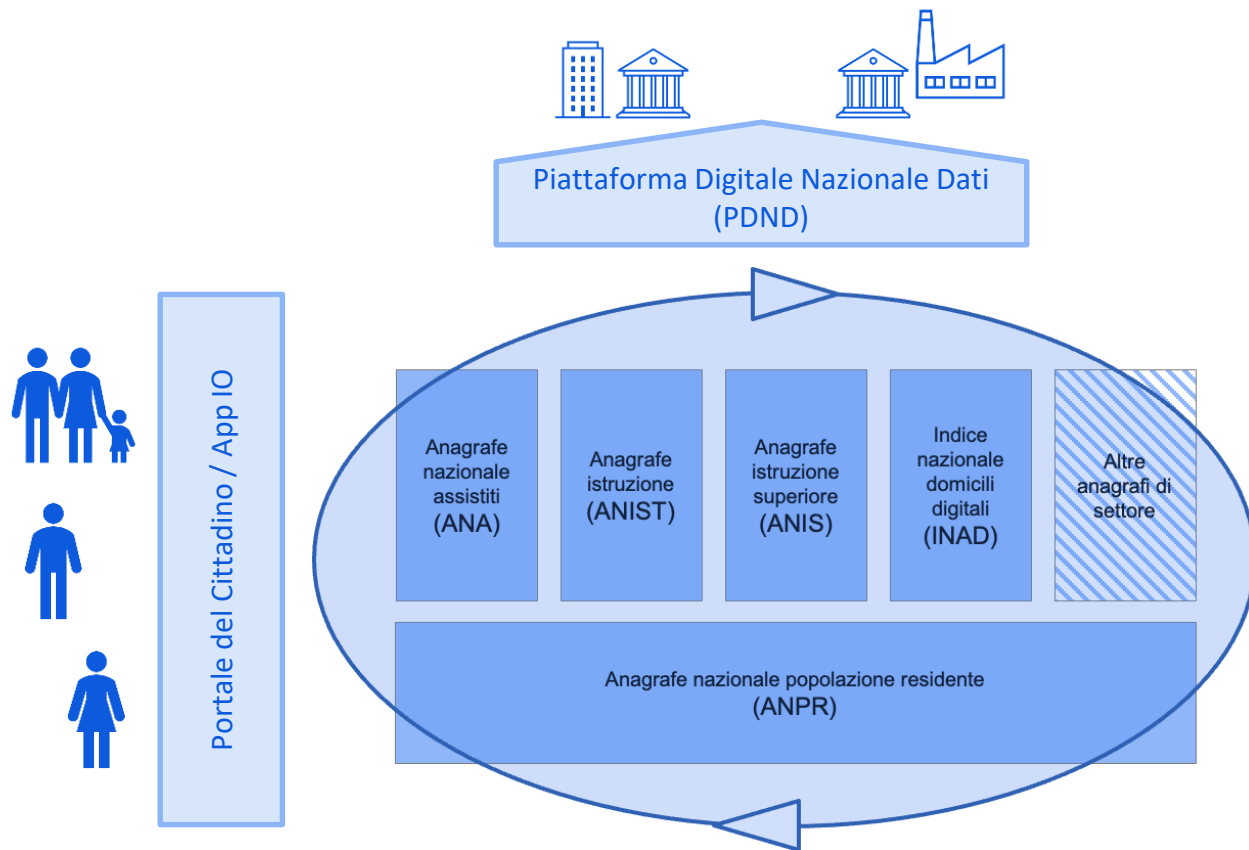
Piattaforma Digitale Nazionale Dati
(PDND)

Portale del Cittadino / App IO

Anagrafe nazionale assistiti
(ANA)

Anagrafe istruzione
(ANIST)

Anagrafe istruzione superiore
(ANIS)

Indice nazionale domicili digitali
(INAD)

Altre anagrafi di settore

Anagrafe nazionale popolazione residente
(ANPR)